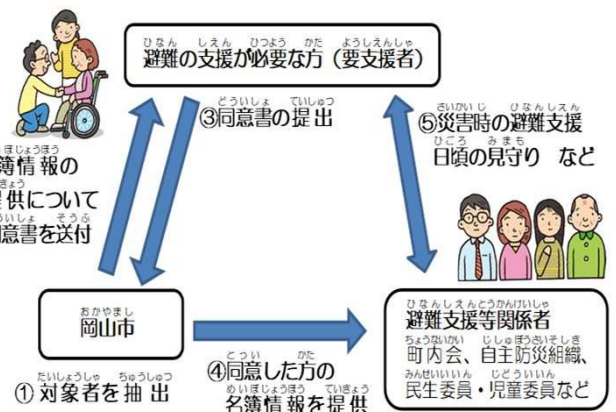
ひなん しえん ひつよう かた ようしえんしゃ
避難の支援が必要な方（要支援者）

どういしょ ていしゅつ
③同意書の提出

さいがいじ ひなんしえん
⑤災害時の避難支援
ひごろ みまも
日頃の見守り など

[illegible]ぼじょうほう
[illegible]簿情報の
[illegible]きょう
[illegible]提供について
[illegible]いしょ そうふ
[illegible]意書を送付

おかやまし
岡山市

ひなんしえんとうかんけいしゃ
避難支援等関係者
ちょうないかい じしゅぼうさいそしき
町内会、自主防災組織、
みんせいいいん じどういいん
民生委員・児童委員など

たいしょうしゃ ちゅうしゅつ
①対象者を抽出

どうい かた
④同意した方の
めいぼじょうほう ていきょう
名簿情報を提供